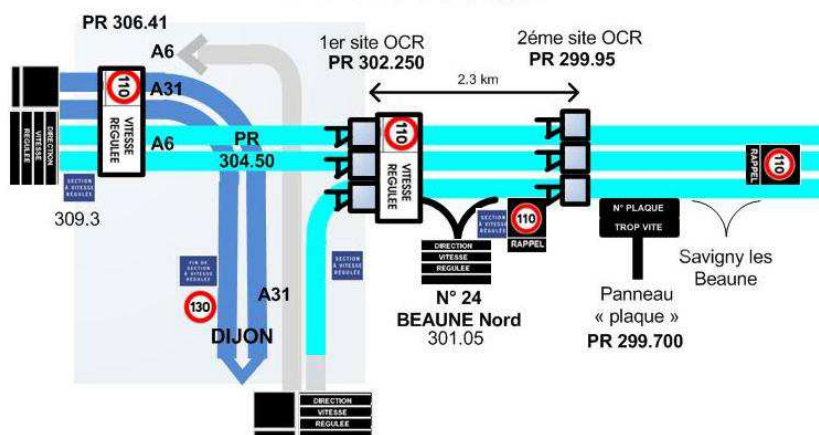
PR 306.41

A6

A31

A6

110

VITESSE REGULEE

DIRECTION VITESSE REGULEE

SECTION À VITESSE REGULEE

309.3

PR 304.50

FIN DE SECTION À VITESSE REGULEE

130

A31

DIJON

SECTION À VITESSE REGULEE

DIRECTION VITESSE REGULEE

1er site OCR
PR 302.250

2.3 km

2éme site OCR
PR 299.95

110

VITESSE REGULEE

SECTION À VITESSE REGULEE

110

RAPPEL

DIRECTION VITESSE REGULEE

N° 24
BEAUNE Nord
301.05

N° PLAQUE

TROP VITE

Panneau « plaque »
PR 299.700

RAPPEL

110

Savigny les Beaune